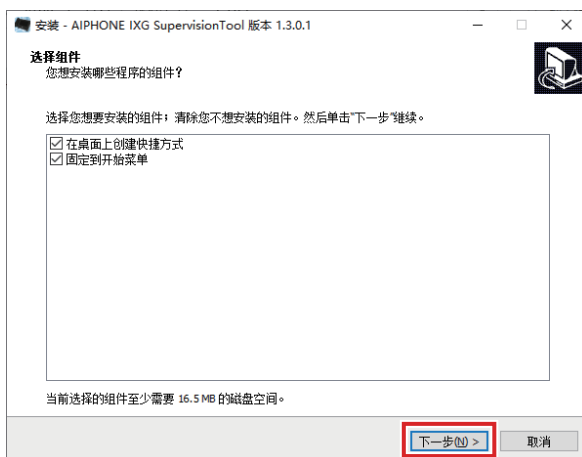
安装 - AIPHONE IXG SupervisionTool 版本 1.3.0.1

选择组件
您想安装哪些程序的组件？

选择您想要安装的组件；清除您不想安装的组件。然后单击"下一步"继续。

☑ 在桌面上创建快捷方式
☑ 固定到开始菜单

当前选择的组件至少需要 16.5 MB 的磁盘空间。

下一步(N) >
取消